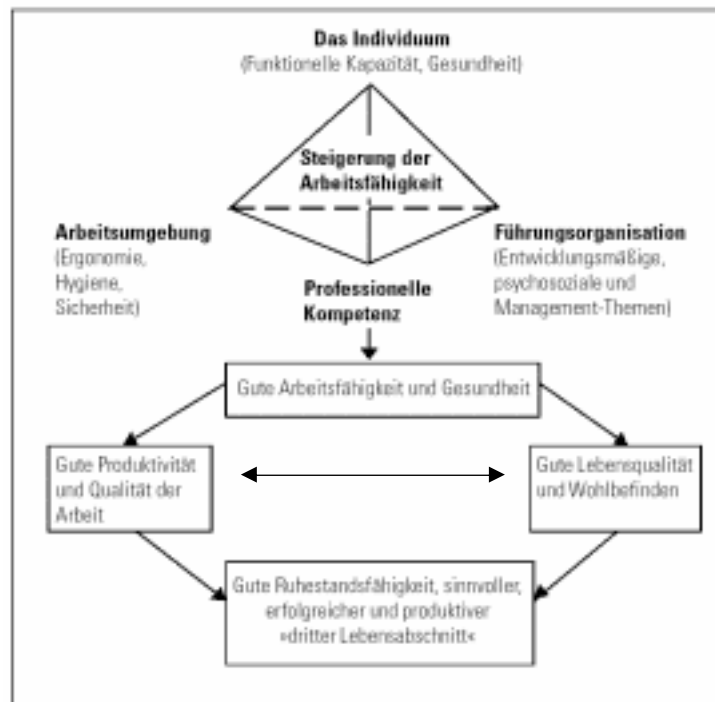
**Das Individuum**
(Funktionelle Kapazität, Gesundheit)

**Steigerung der Arbeitsfähigkeit**

**Arbeitsumgebung**
(Ergonomie, Hygiene, Sicherheit)

**Führungsorganisation**
(Entwicklungsmäßige, psychosoziale und Management-Themen)

**Professionelle Kompetenz**

Gute Arbeitsfähigkeit und Gesundheit

Gute Produktivität und Qualität der Arbeit

Gute Lebensqualität und Wohlbefinden

Gute Ruhestandsfähigkeit, sinnvoller, erfolgreicher und produktiver »dritter Lebensabschnitt«